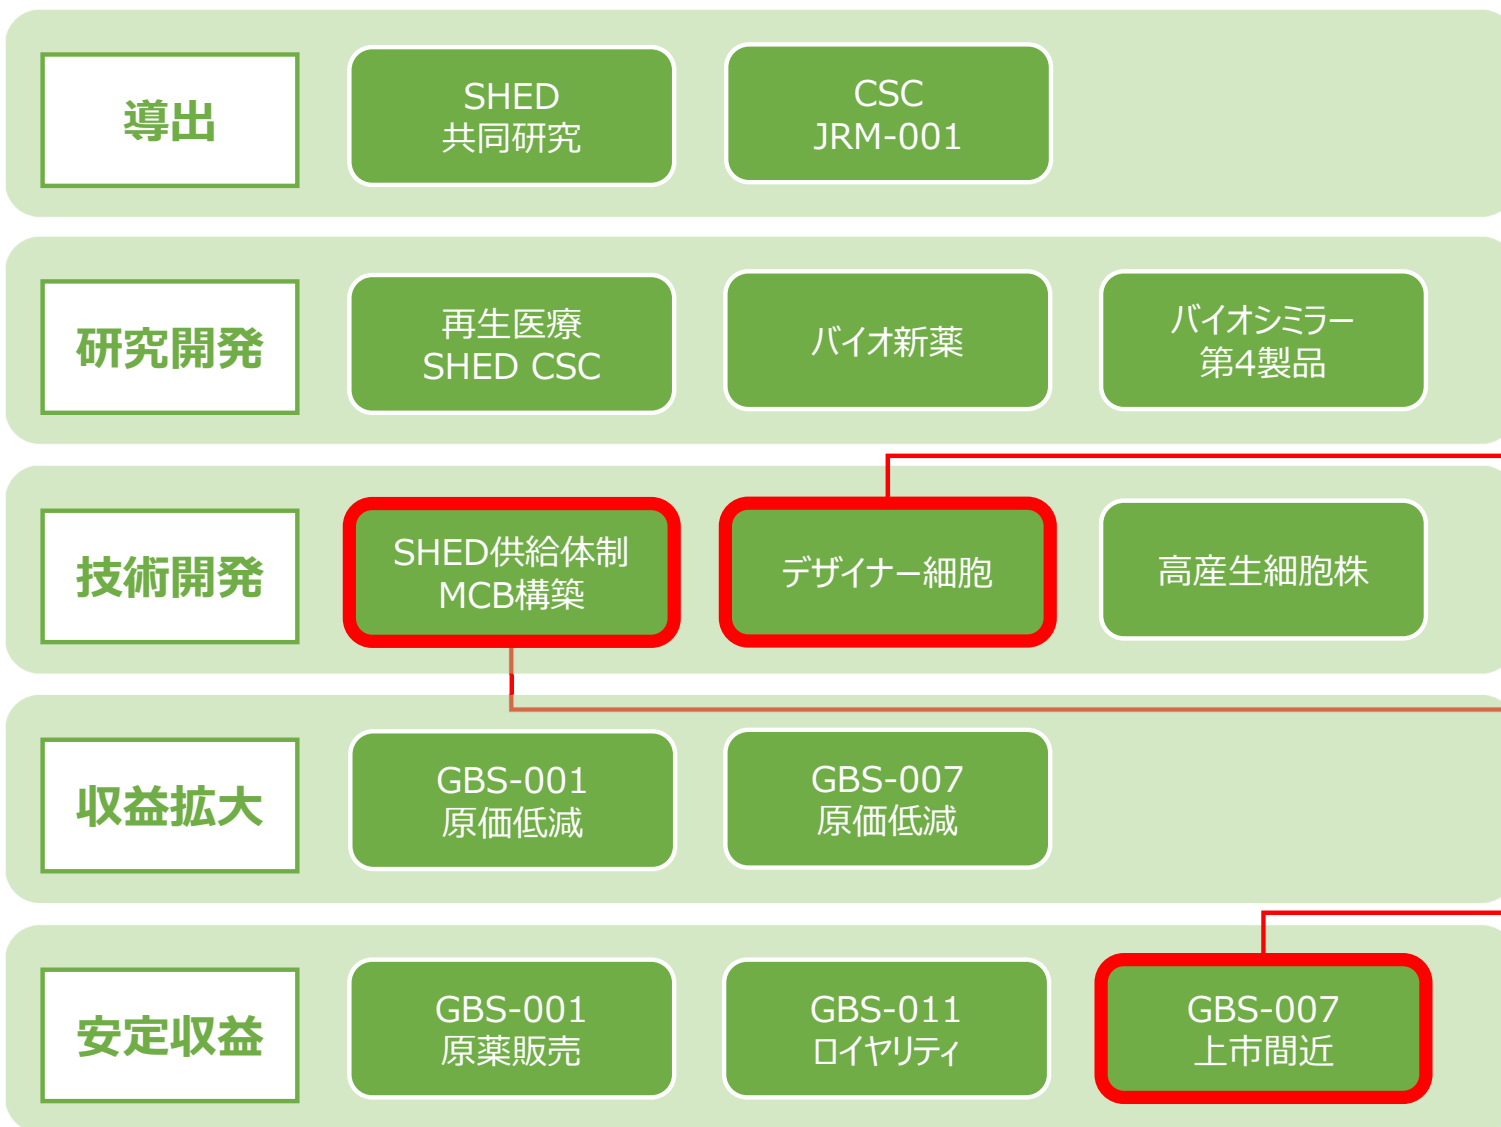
導出

SHED
共同研究

CSC
JRM-001

研究開発

再生医療
SHED CSC

バイオ新薬

バイオシミラー
第4製品

技術開発

SHED供給体制
MCB構築

デザイナー細胞

高産生細胞株

収益拡大

GBS-001
原価低減

GBS-007
原価低減

安定収益

GBS-001
原薬販売

GBS-011
ロイヤリティ

GBS-007
上市間近